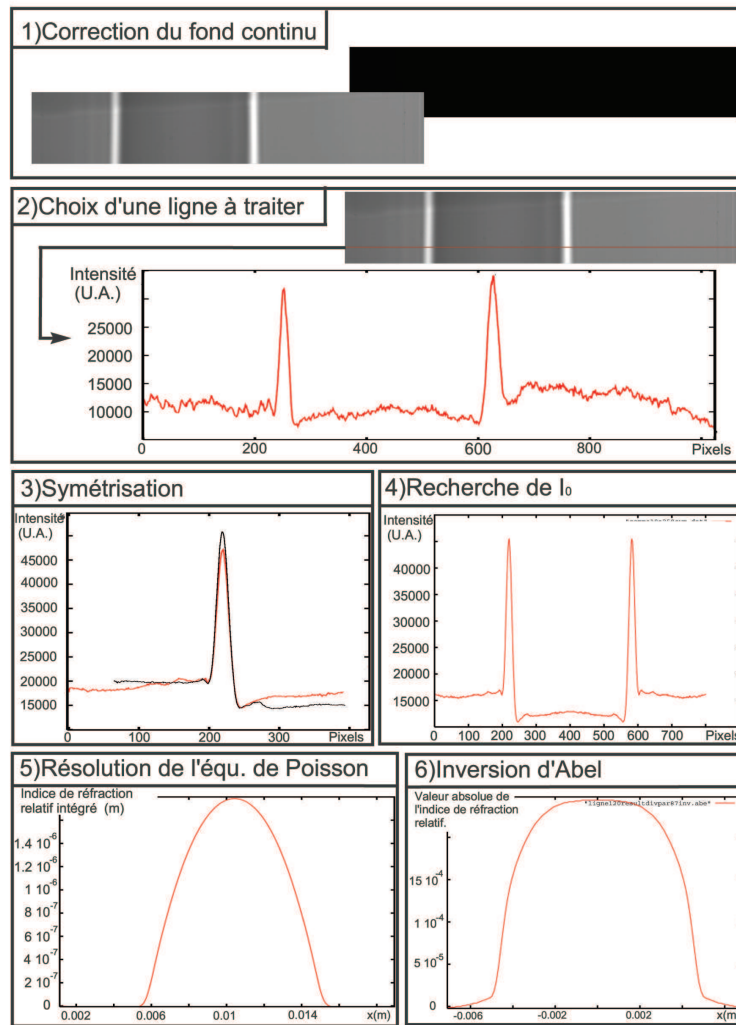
1)Correction du fond continu

2)Choix d'une ligne à traiter

Intensité (U.A.)

25000
20000
15000
10000
0 200 400 600 800 Pixels

3)Symétrisation

Intensité (U.A.)

45000
40000
35000
30000
25000
20000
15000
0 100 200 300 Pixels

4)Recherche de I₀

Intensité (U.A.)

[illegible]

40000
35000
30000
25000
20000
15000
0 100 200 300 400 500 600 700 Pixels

5)Résolution de l'équ. de Poisson

Indice de réfraction relatif intégré (m)

$1.4\ 10^{-6}$
$1.2\ 10^{-6}$
$1\ 10^{-6}$
$8\ 10^{-7}$
$6\ 10^{-7}$
$4\ 10^{-7}$
$2\ 10^{-7}$
0
0.002 0.006 0.01 0.014 x(m)

6)Inversion d'Abel

Valeur absolue de l'indice de réfraction relatif.

"ligne120resultdivpar87inv.abe"

$15\ 10^{-4}$
$1\ 10^{-4}$
$5\ 10^{-5}$
0
-0.006 -0.002 0.002 x(m